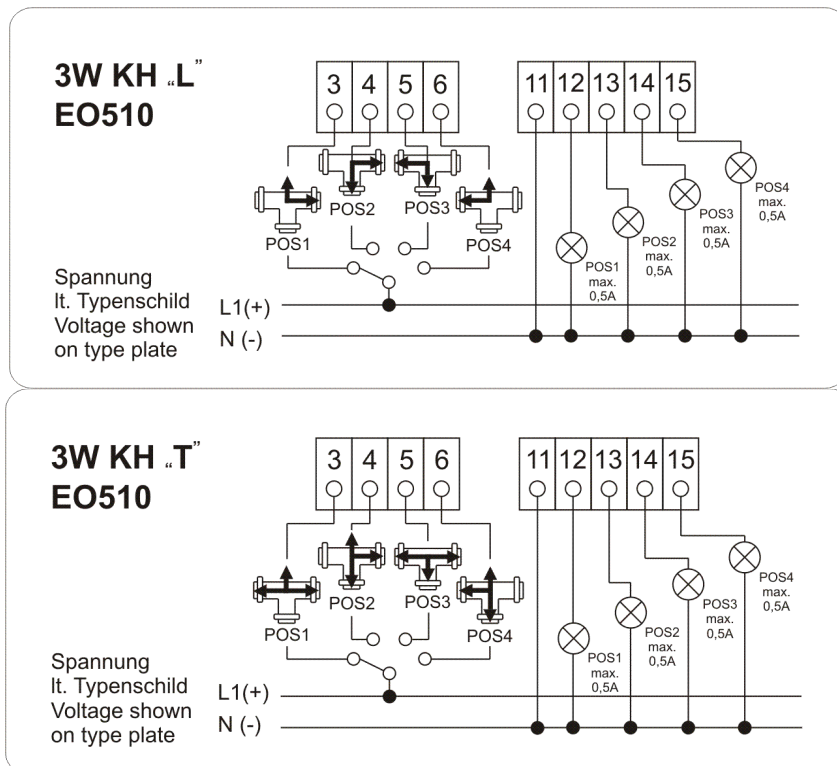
3W KH „L"
EO510

3 4 5 6

11 12 13 14 15

POS1 POS2 POS3 POS4

POS1 max. 0,5A
POS2 max. 0,5A
POS3 max. 0,5A
POS4 max. 0,5A

Spannung lt. Typenschild Voltage shown on type plate

L1(+)
N (-)

3W KH „T"
EO510

3 4 5 6

11 12 13 14 15

POS1 POS2 POS3 POS4

POS1 max. 0,5A
POS2 max. 0,5A
POS3 max. 0,5A
POS4 max. 0,5A

Spannung lt. Typenschild Voltage shown on type plate

L1(+)
N (-)